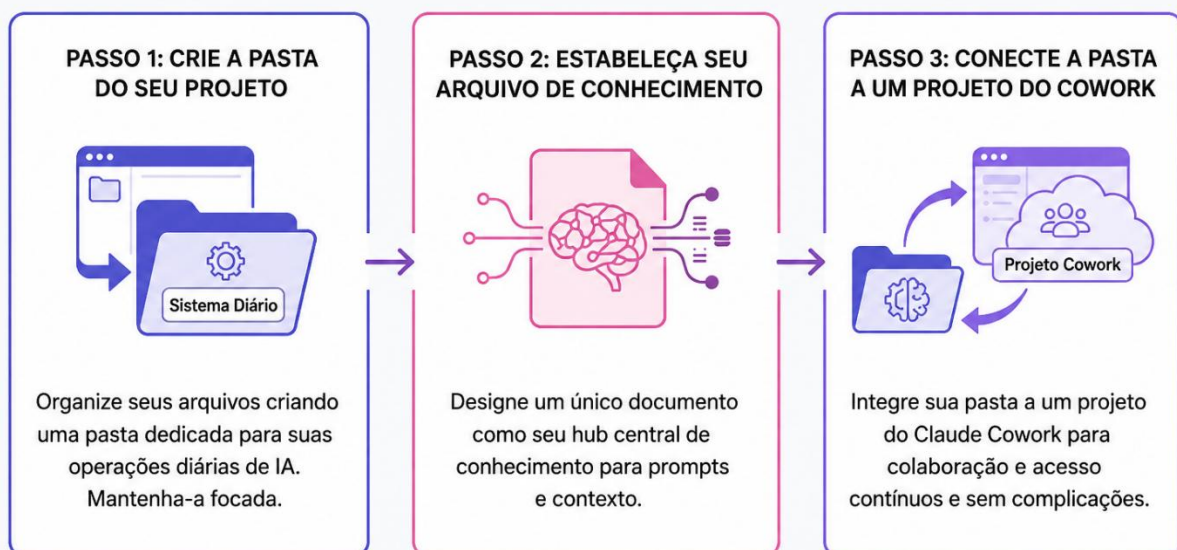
PASSO 1: CRIE A PASTA DO SEU PROJETO

Sistema Diário

Organize seus arquivos criando uma pasta dedicada para suas operações diárias de IA. Mantenha-a focada.

PASSO 2: ESTABELEÇA SEU ARQUIVO DE CONHECIMENTO

Designe um único documento como seu hub central de conhecimento para prompts e contexto.

PASSO 3: CONECTE A PASTA A UM PROJETO DO COWORK

Projeto Cowork

Integre sua pasta a um projeto do Claude Cowork para colaboração e acesso contínuos e sem complicações.